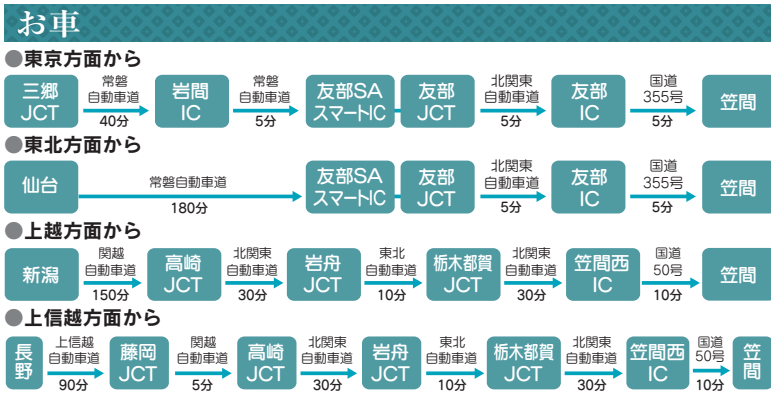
お車

●東京方面から

三郷JCT 常磐自動車道 40分 岩間IC 常磐自動車道 5分 友部SAスマートIC 友部JCT 北関東自動車道 5分 友部IC 国道355号 5分 笠間

●東北方面から

仙台 常磐自動車道 180分 友部SAスマートIC 友部JCT 北関東自動車道 5分 友部IC 国道355号 5分 笠間

●上越方面から

新潟 関越自動車道 150分 高崎JCT 北関東自動車道 30分 岩舟JCT 東北自動車道 10分 栃木都賀JCT 北関東自動車道 30分 笠間西IC 国道50号 10分 笠間

●上信越方面から

長野 上信越自動車道 90分 藤岡JCT 関越自動車道 5分 高崎JCT 北関東自動車道 30分 岩舟JCT 東北自動車道 10分 栃木都賀JCT 北関東自動車道 30分 笠間西IC 国道50号 10分 笠間